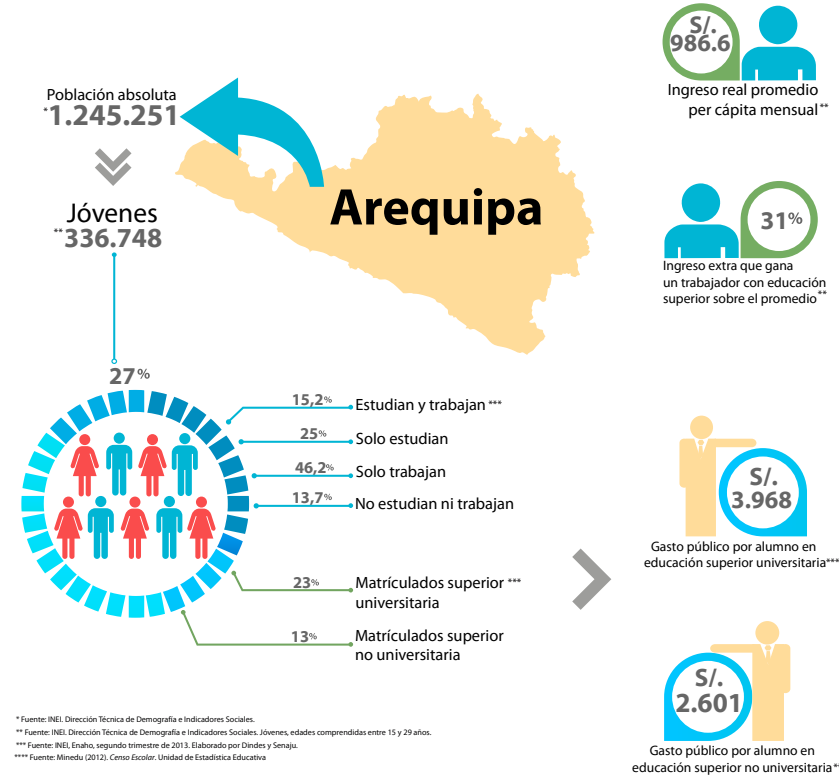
Población absoluta
*1.245.251

Jóvenes
**336.748

27%

Arequipa

15,2% Estudian y trabajan ***
25% Solo estudian
46,2% Solo trabajan
13,7% No estudian ni trabajan
23% Matrículados superior *** universitaria
13% Matrículados superior no universitaria

S/. 986.6
Ingreso real promedio per cápita mensual**

31%
Ingreso extra que gana un trabajador con educación superior sobre el promedio**

S/. 3.968
Gasto público por alumno en educación superior universitaria***

S/. 2.601
Gasto público por alumno en educación superior no universitaria*

* Fuente: INEI. Dirección Técnica de Demografía e Indicadores Sociales.
** Fuente: INEI. Dirección Técnica de Demografía e Indicadores Sociales. Jóvenes, edades comprendidas entre 15 y 29 años.
*** Fuente: INEI, Enaho, segundo trimestre de 2013. Elaborado por Dindes y Senaju.
**** Fuente: Minedu (2012). Censo Escolar. Unidad de Estadística Educativa